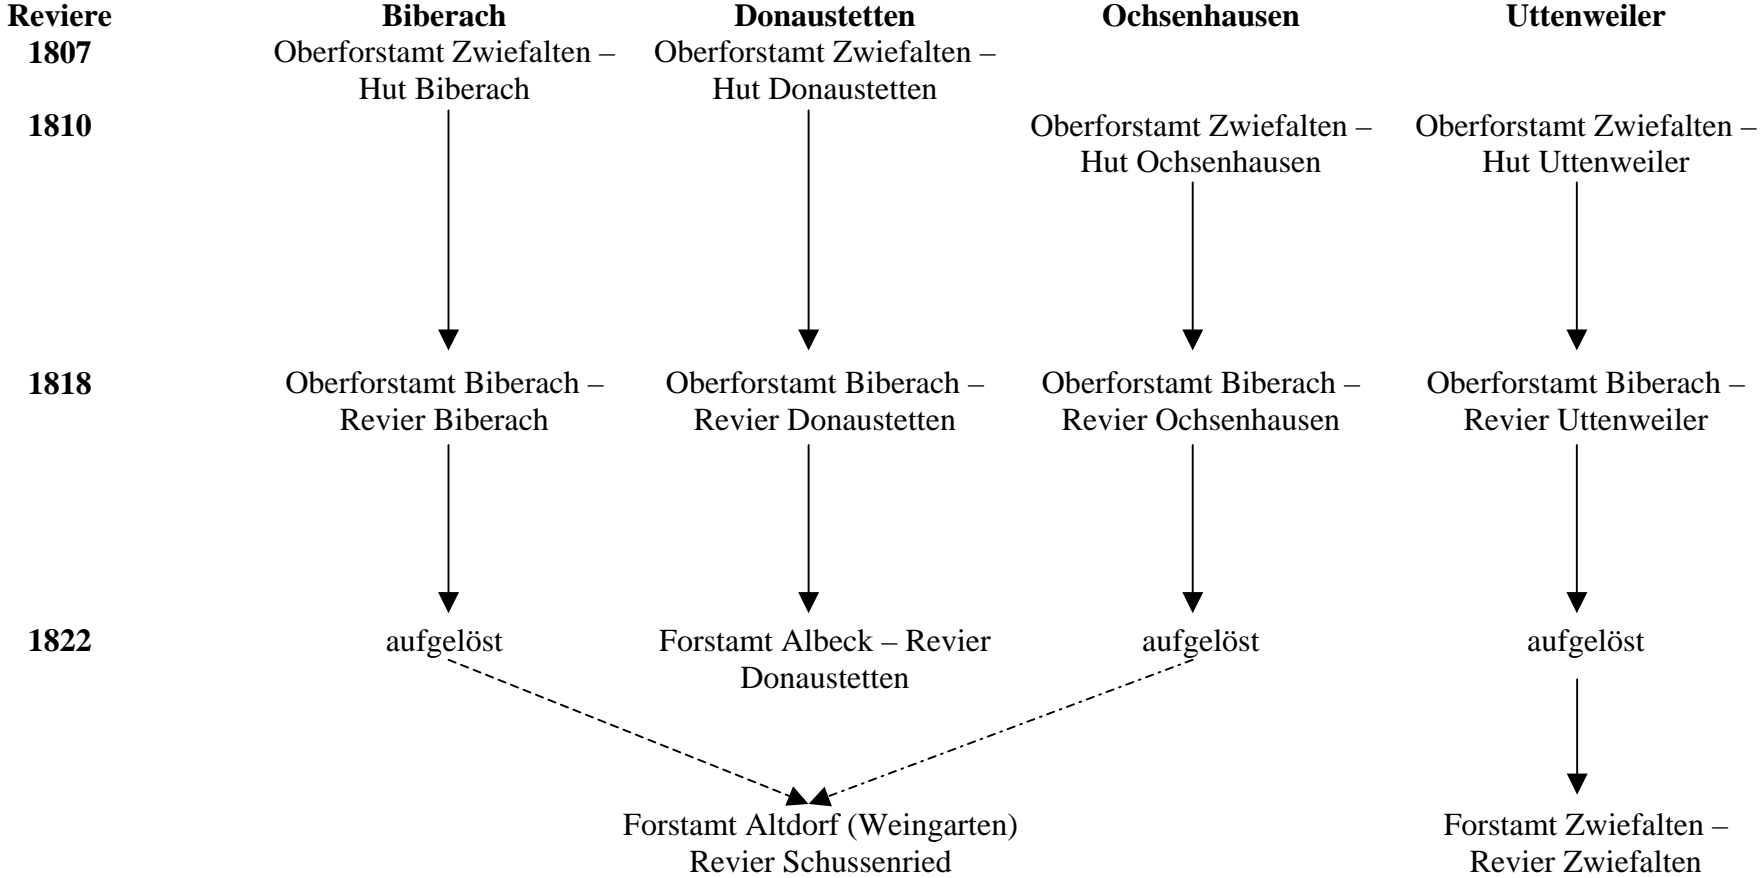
| Reviere | Biberach | Donaustetten | Ochsenhausen | Uttenweiler |
|---|---|---|---|---|
| 1807 | Oberforstamt Zwiefalten – Hut Biberach | Oberforstamt Zwiefalten – Hut Donaustetten | | |
| 1810 | | | Oberforstamt Zwiefalten – Hut Ochsenhausen | Oberforstamt Zwiefalten – Hut Uttenweiler |
| 1818 | Oberforstamt Biberach – Revier Biberach | Oberforstamt Biberach – Revier Donaustetten | Oberforstamt Biberach – Revier Ochsenhausen | Oberforstamt Biberach – Revier Uttenweiler |
| 1822 | aufgelöst | Forstamt Albeck – Revier Donaustetten | aufgelöst | aufgelöst |

Forstamt Altdorf (Weingarten) Revier Schussenried

Forstamt Zwiefalten – Revier Zwiefalten